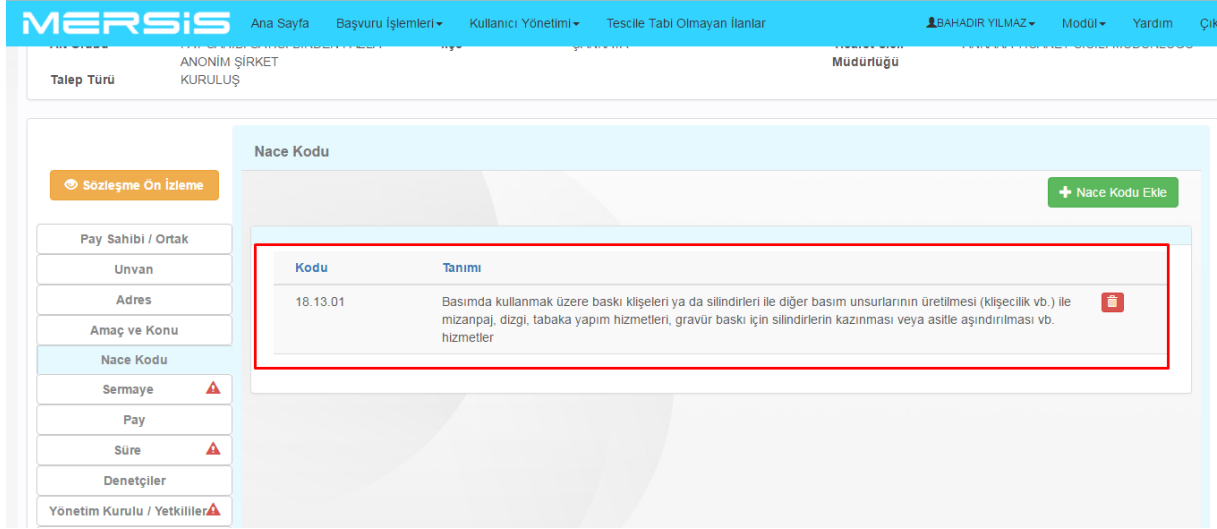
MERSİS Ana Sayfa Başvuru İşlemleri Kullanıcı Yönetimi Tescile Tabi Olmayan İlanlar BAHADIR YILMAZ Modül Yardım Çık

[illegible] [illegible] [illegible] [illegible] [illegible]
ANONİM ŞİRKET Müdürlüğü
Talep Türü KURULUŞ

Sözleşme Ön İzleme

Pay Sahibi / Ortak
Unvan
Adres
Amaç ve Konu
Nace Kodu
Sermaye
Pay
Süre
Denetçiler
Yönetim Kurulu / Yetkililer

Nace Kodu

Nace Kodu Ekle

| Kodu | Tanımı |
|---|---|
| 18.13.01 | Basımda kullanmak üzere baskı klişeleri ya da silindirleri ile diğer basım unsurlarının üretilmesi (klişecilik vb.) ile mizanpaj, dizgi, tabaka yapım hizmetleri, gravür baskı için silindirlerin kazınması veya asitle aşındırılması vb. hizmetler |